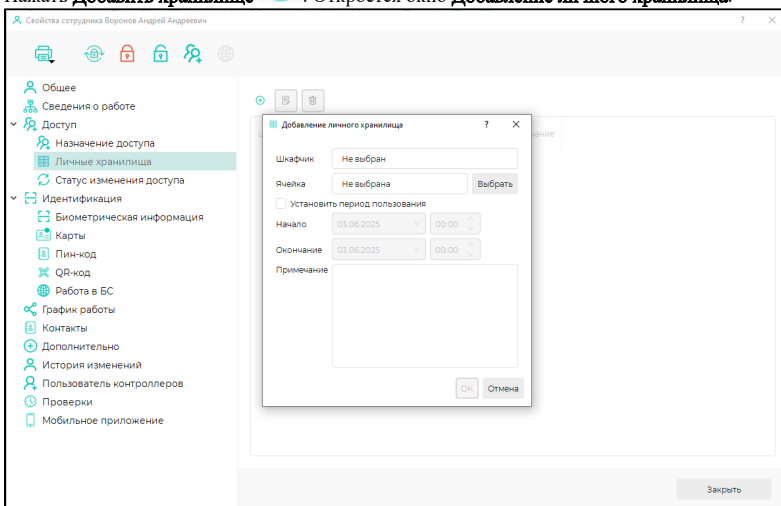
Свойства сотрудника Воронов Андрей Андреевич

? ×

Общее
Сведения о работе
Доступ
Назначение доступа
Личные хранилища
Статус изменения доступа
Идентификация
Биометрическая информация
Карты
Пин-код
QR-код
Работа в БС
График работы
Контакты
Дополнительно
История изменений
Пользователь контроллеров
Проверки
Мобильное приложение

Добавление личного хранилища

? ×

Шкафчик
Не выбран
Ячейка
Не выбрана
Выбрать
Установить период пользования
Начало
03.06.2025
00:00
Окончание
03.06.2025
00:00
Примечание

OK
Отмена

Закрыть